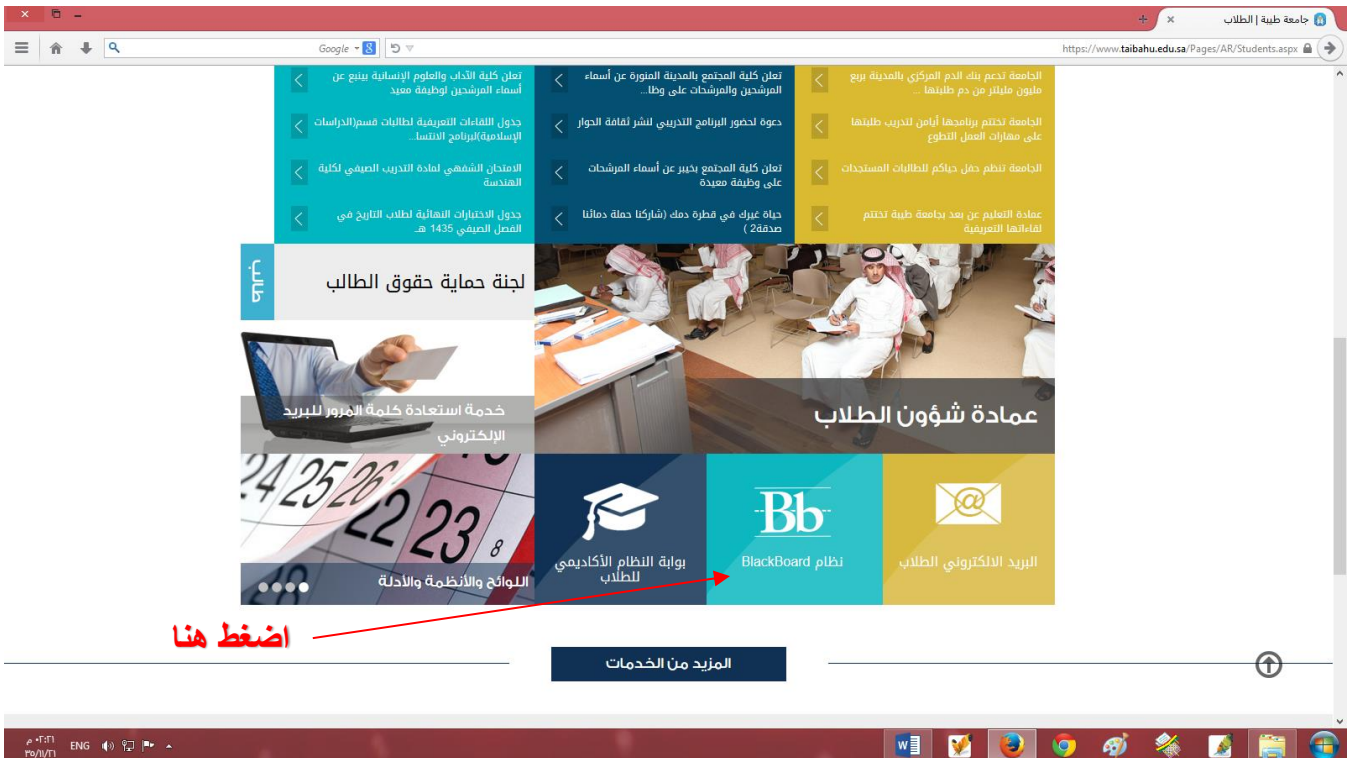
جامعة طيبة | الطلاب

https://www.taibahu.edu.sa/Pages/AR/Students.aspx

Google

الجامعة تدعم بنك الدم المركزي بالمدينة بربع مليون مليلتر من دم طلبتها ...

الجامعة تختتم برنامجها أيامن لتدريب طلبتها على مهارات العمل التطوع

الجامعة تنظم حفل حياكم للطالبات المستجدات

عمادة التعليم عن بعد بجامعة طيبة تختتم لقاءاتها التعريفية

تعلن كلية المجتمع بالمدينة المنورة عن أسماء المرشحين والمرشحات على وظا...

دعوة لحضور البرنامج التدريبي لنشر ثقافة الحوار

تعلن كلية المجتمع بخيبر عن أسماء المرشحات على وظيفة معيدة

حياة غيرك في قطرة دمك (شاركنا حملة دمائنا صدقة2 )

تعلن كلية الآداب والعلوم الإنسانية بينبع عن أسماء المرشحين لوظيفة معيد

جدول اللقاءات التعريفية لطالبات قسم(الدراسات الإسلامية)البرنامج الانتسا...

الامتحان الشفهي لمادة التدريب الصيفي لكلية الهندسة

جدول الاختبارات النهائية لطلاب التاريخ في الفصل الصيفي 1435 هـ..

لجنة حماية حقوق الطالب

خدمة استعادة كلمة المرور للبريد الإلكتروني

عمادة شؤون الطلاب

اللوائح والأنظمة والأدلة

بوابة النظام الأكاديمي للطلاب

Bb
نظام BlackBoard

البريد الالكتروني الطلاب

اضغط هنا

المزيد من الخدمات

ENG